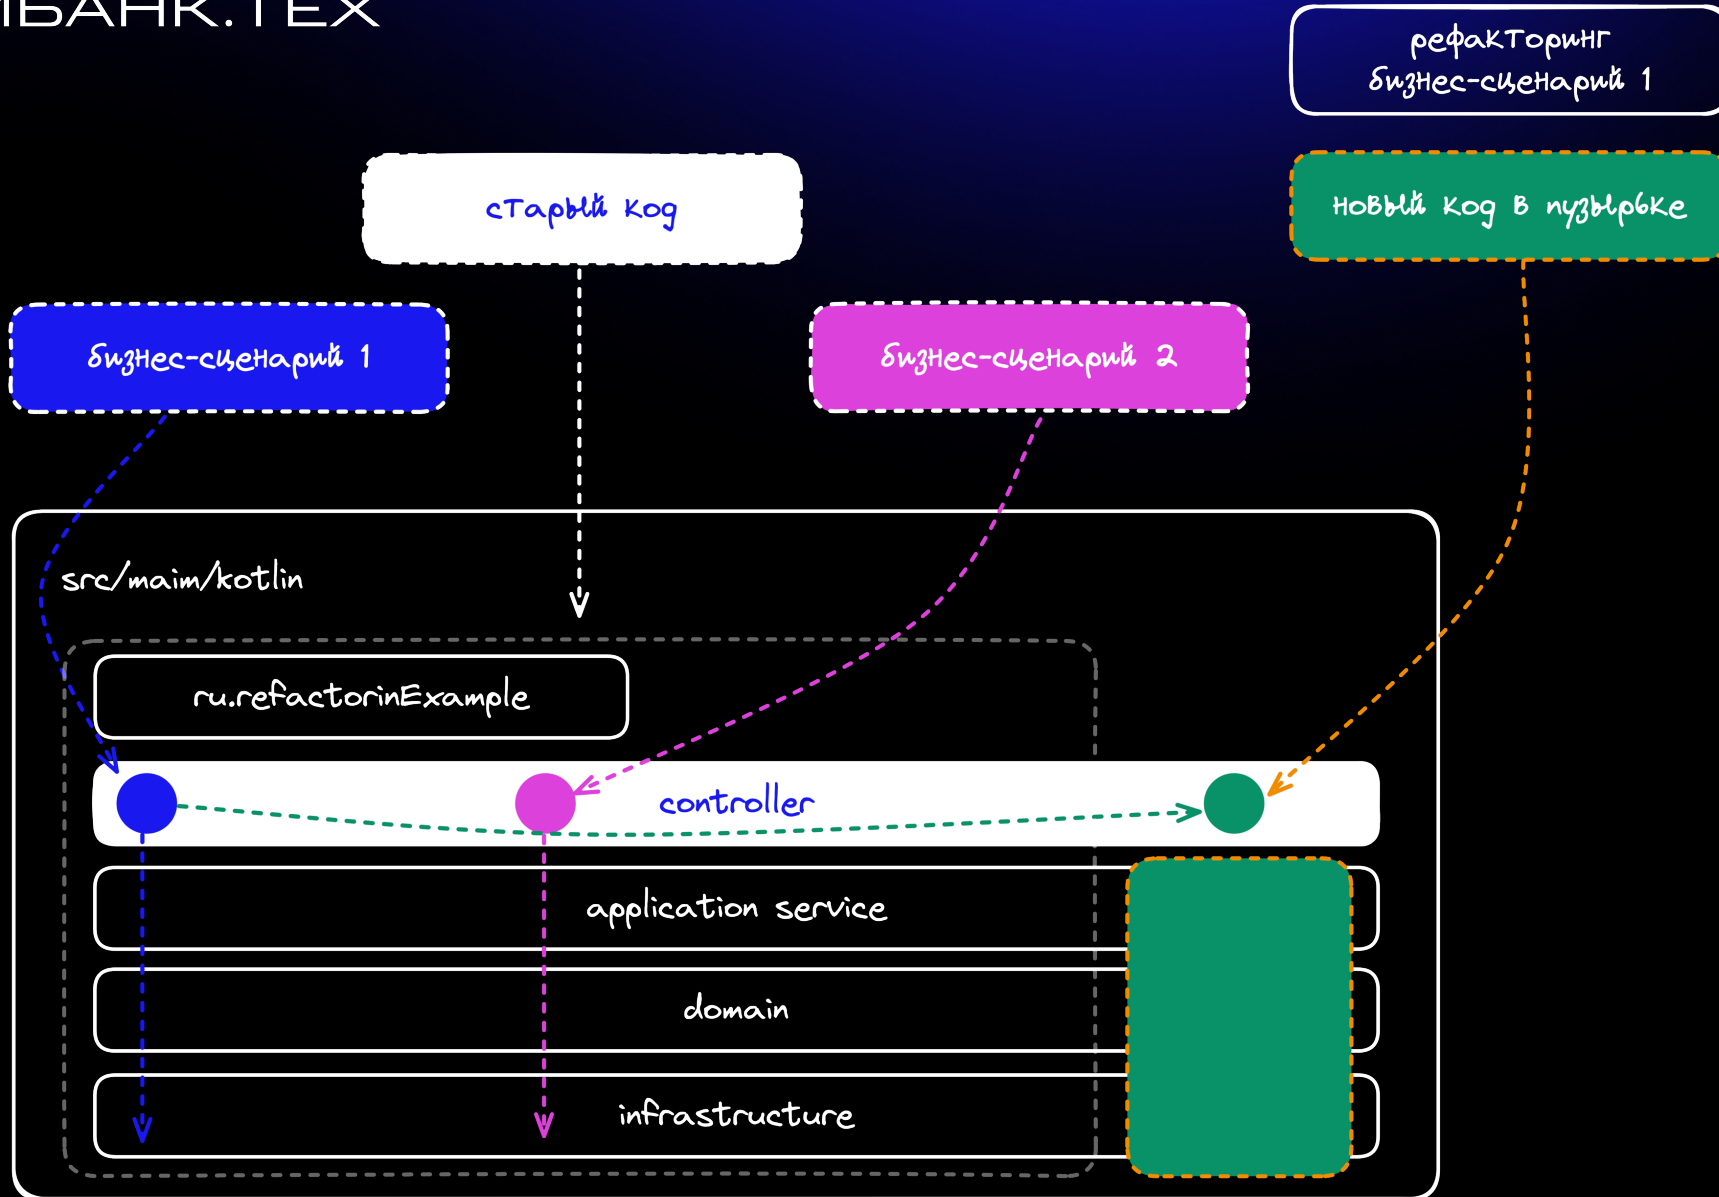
IБАНК.ТЕХ

рефакторинг бизнес-сценарий 1

старый код

новый код в пузырьке

бизнес-сценарий 1

бизнес-сценарий 2

src/maim/kotlin

ru.refactorinExample

controller

application service

domain

infrastructure